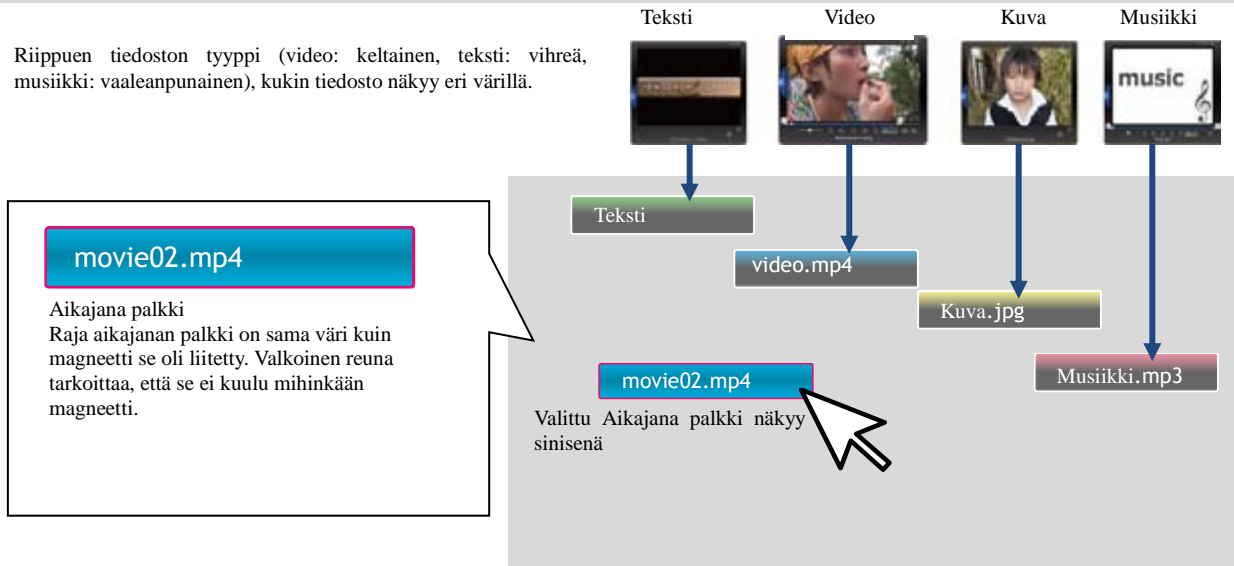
Teksti Video Kuva Musiikki

Riippuen tiedoston tyyppi (video: keltainen, teksti: vihreä, musiikki: vaaleanpunainen), kukin tiedosto näkyy eri värillä.

music

movie02.mp4

Aikajana palkki
Raja aikajanan palkki on sama väri kuin magneetti se oli liitetty. Valkoinen reuna tarkoittaa, että se ei kuulu mihinkään magneetti.

Teksti

video.mp4

Kuva.jpg

Musiikki.mp3

movie02.mp4

Valittu Aikajana palkki näkyy sinisenä